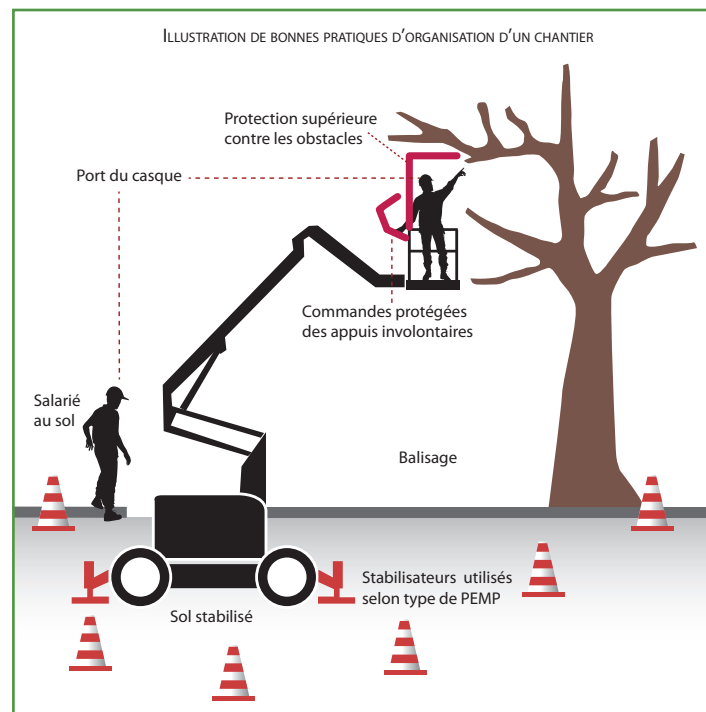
Illustration de bonnes pratiques d'organisation d'un chantier

Protection supérieure contre les obstacles

Port du casque

Commandes protégées des appuis involontaires

Salarié au sol

Balisage

Stabilisateurs utilisés selon type de PEMP

Sol stabilisé